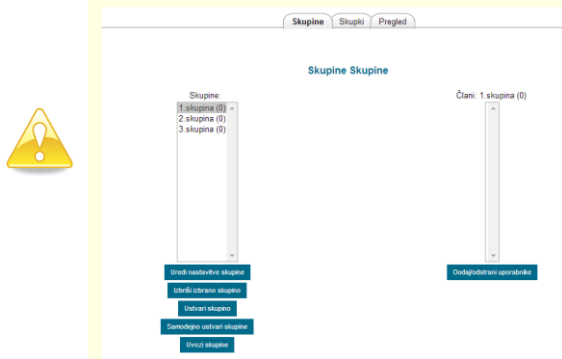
Skupine Skupki Pregled

Skupine Skupine

Skupine:

1.skupina (0)
2.skupina (0)
3.skupina (0)

Člani: 1.skupina (0)

Uredi nastavitve skupine

Izbriši izbrano skupino

Ustvari skupino

Samodejno ustvari skupine

Uvozi skupine

Dodaj/odstrani uporabnike